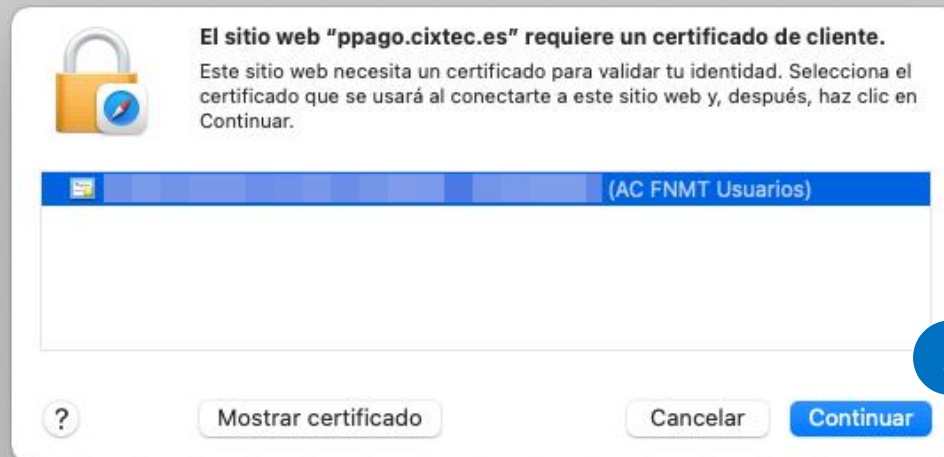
El sitio web "ppago.cixtec.es" requiere un certificado de cliente.

Este sitio web necesita un certificado para validar tu identidad. Selecciona el certificado que se usará al conectarte a este sitio web y, después, haz clic en Continuar.

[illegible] (AC FNMT Usuarios)

?

Mostrar certificado

Cancelar

Continuar